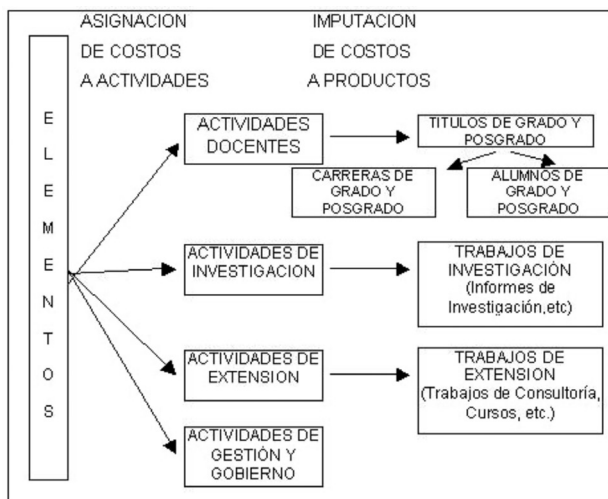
ASIGNACION DE COSTOS A ACTIVIDADES

IMPUTACION DE COSTOS A PRODUCTOS

E L E M E N T O S

ACTIVIDADES DOCENTES

TITULOS DE GRADO Y POSGRADO

CARRERAS DE GRADO Y POSGRADO

ALUMNOS DE GRADO Y POSGRADO

ACTIVIDADES DE INVESTIGACION

TRABAJOS DE INVESTIGACIÓN (Informes de Investigación,etc)

ACTIVIDADES DE EXTENSION

TRABAJOS DE EXTENSION (Trabajos de Consultoría, Cursos, etc.)

ACTIVIDADES DE GESTIÓN Y GOBIERNO